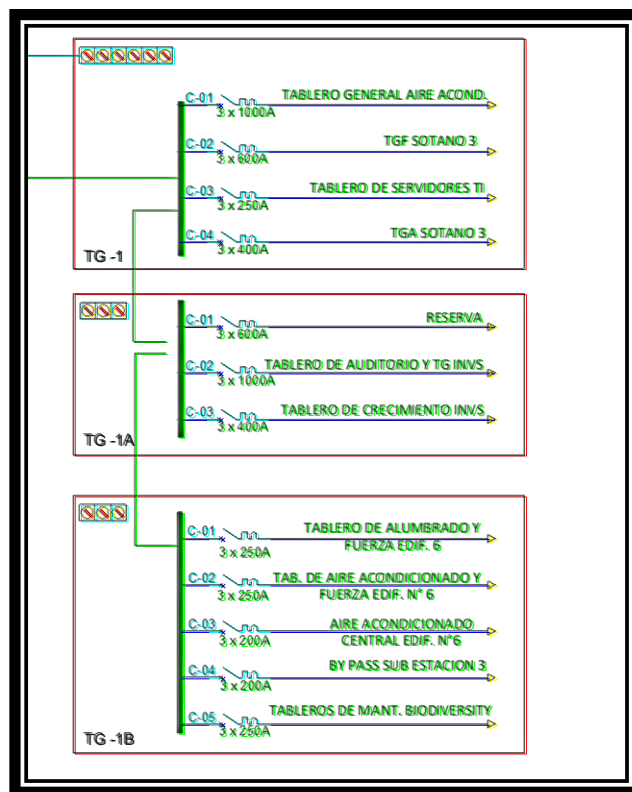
C-01
3 x 1000A
TABLERO GENERAL AIRE ACOND.

C-02
3 x 600A
TGF SOTANO 3

C-03
3 x 250A
TABLERO DE SERVIDORES TI

C-04
3 x 400A
TGA SOTANO 3

TG -1

C-01
3 x 600A
RESERVA

C-02
3 x 1000A
TABLERO DE AUDITORIO Y TG INVS

C-03
3 x 400A
TABLERO DE CRECIMIENTO INVS

TG -1A

C-01
3 x 250A
TABLERO DE ALUMBRADO Y FUERZA EDIF. 6

C-02
3 x 250A
TAB. DE AIRE ACONDICIONADO Y FUERZA EDIF. N° 6

C-03
3 x 200A
AIRE ACONDICIONADO CENTRAL EDIF. N°6

C-04
3 x 200A
BY PASS SUB ESTACION 3

C-05
3 x 250A
TABLEROS DE MANT. BIODIVERSITY

TG -1B